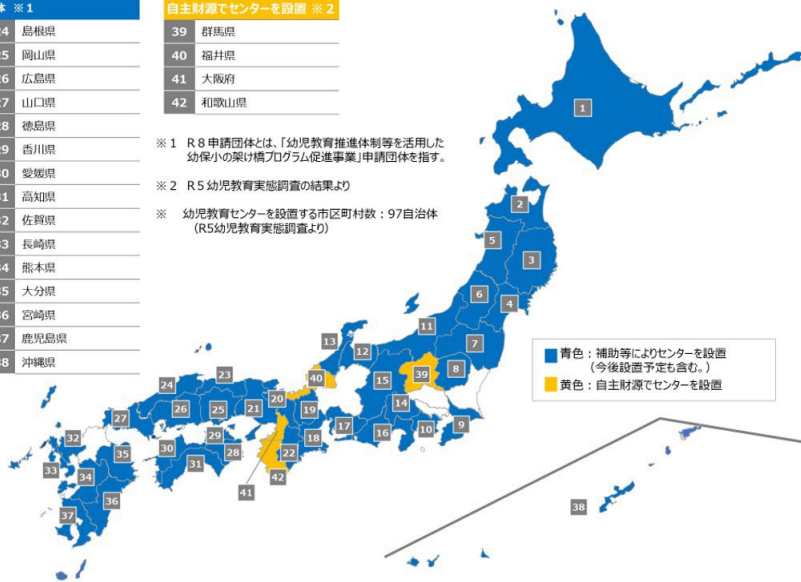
体 ※1

| | |
|---|---|
| 24 | 島根県 |
| 25 | 岡山県 |
| 26 | 広島県 |
| 27 | 山口県 |
| 28 | 徳島県 |
| 29 | 香川県 |
| 30 | 愛媛県 |
| 31 | 高知県 |
| 32 | 佐賀県 |
| 33 | 長崎県 |
| 34 | 熊本県 |
| 35 | 大分県 |
| 36 | 宮崎県 |
| 37 | 鹿児島県 |
| 38 | 沖縄県 |

自主財源でセンターを設置 ※2

| | |
|---|---|
| 39 | 群馬県 |
| 40 | 福井県 |
| 41 | 大阪府 |
| 42 | 和歌山県 |

※1 R8申請団体とは、「幼児教育推進体制等を活用した幼保小の架け橋プログラム促進事業」申請団体を指す。

※2 R5幼児教育実態調査の結果より

※ 幼児教育センターを設置する市区町村数：97自治体（R5幼児教育実態調査より）

1 2 3 4 5 6 7 8 9 10 11 12 13 14 15 16 17 18 19 20 21 22 23 24 25 26 27 28 29 30 31 32 33 34 35 36 37 38 39 40 41 42

青色：補助等によりセンターを設置（今後設置予定も含む。）
黄色：自主財源でセンターを設置